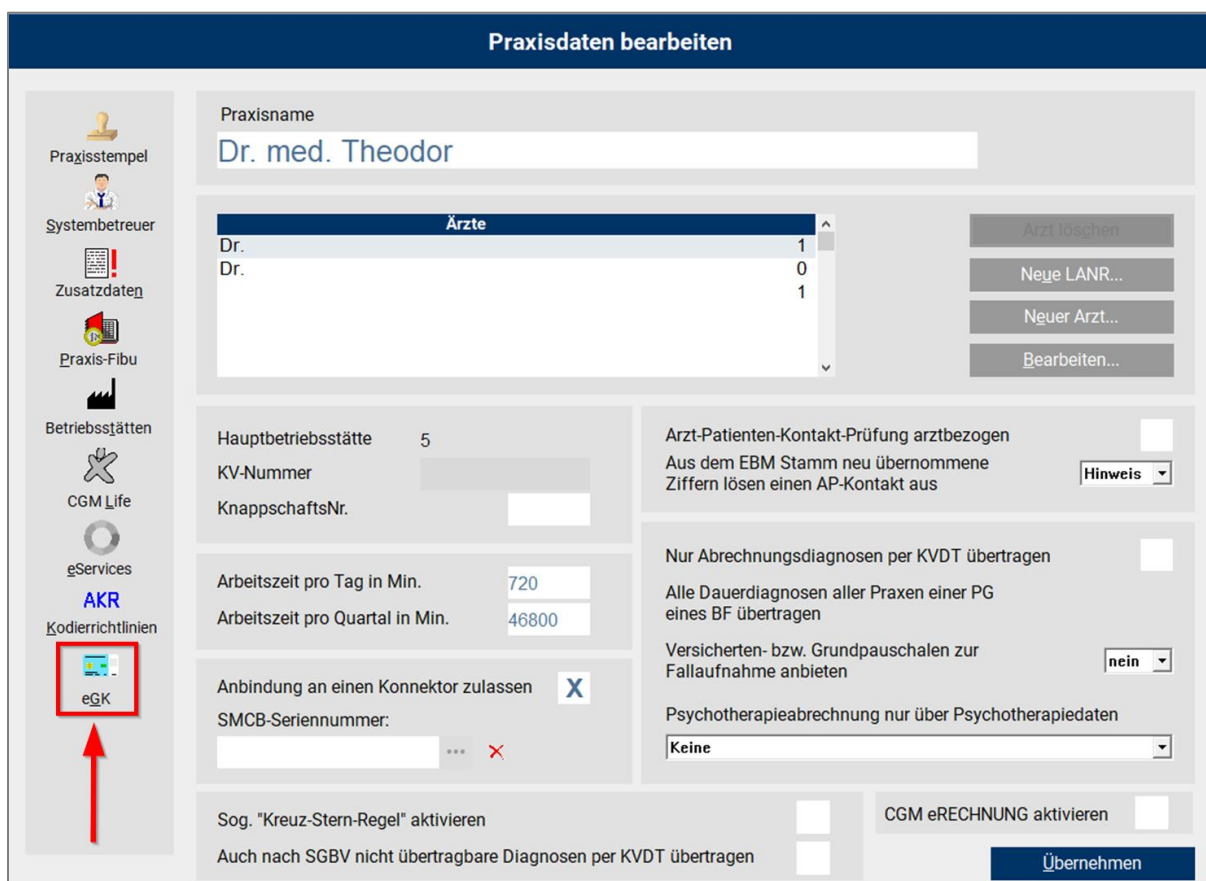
Praxisdaten bearbeiten

Praxisstempel
Systembetreuer
Zusatzdaten
Praxis-Fibu
Betriebsstätten
CGM Life
eServices
AKR
Kodierrichtlinien
eGK

Praxisname
Dr. med. Theodor

| Ärzte | |
|---|---|
| Dr. | 1 |
| Dr. | 0 |
| | 1 |

Arzt löschen
Neue LANR...
Neuer Arzt...
Bearbeiten...

Hauptbetriebsstätte 5
KV-Nummer
KnappschaftsNr.

Arzt-Patienten-Kontakt-Prüfung arztbezogen
Aus dem EBM Stamm neu übernommene Ziffern lösen einen AP-Kontakt aus
Hinweis

Arbeitszeit pro Tag in Min. 720
Arbeitszeit pro Quartal in Min. 46800

Nur Abrechnungsdiagnosen per KVDT übertragen
Alle Dauerdiagnosen aller Praxen einer PG eines BF übertragen
Versicherten- bzw. Grundpauschalen zur Fallaufnahme anbieten
nein

Anbindung an einen Konnektor zulassen X
SMCB-Seriennummer:

Psychotherapieabrechnung nur über Psychotherapiedaten
Keine

Sog. "Kreuz-Stern-Regel" aktivieren
Auch nach SGBV nicht übertragbare Diagnosen per KVDT übertragen

CGM eRECHNUNG aktivieren
Übernehmen